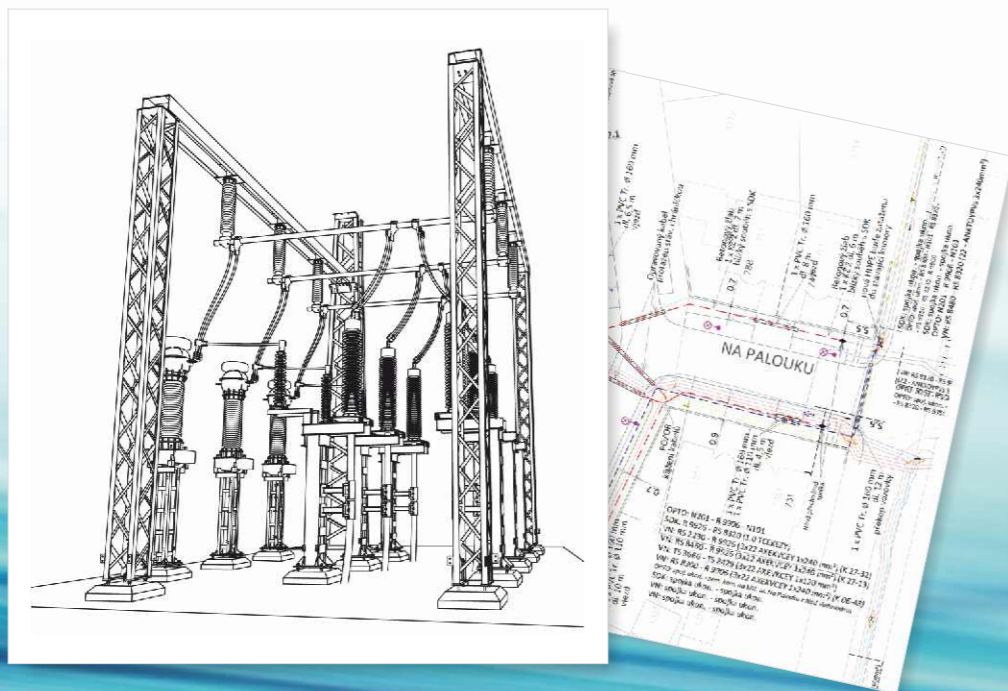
NA PALOUKU

OPTO: N201 - R 9206 - N101
SOK: R 9629 - R 9320 (1.0 TCEKEZY)
VN: R5 2290 - R 9629 (3x22 AXEKVCEY 1x240 mm²) (K 27-33)
VN: R5 8480 - R 9629 (3x22 AXEKVCEY 1x240 mm²) (K 27-33)
VN: T5 8480 - T5 2479 (3x22 2XS2 2XCEY 1x120 mm²)
VN: R5 8480 - R 9206 (3x22 AXEKVCEY 1x240 mm²) (K 06-42)

Betonový žlab
1 x PVC Tr. ø 160 mm
1 x PVC Tr. ø 110 mm
překop silnice

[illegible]